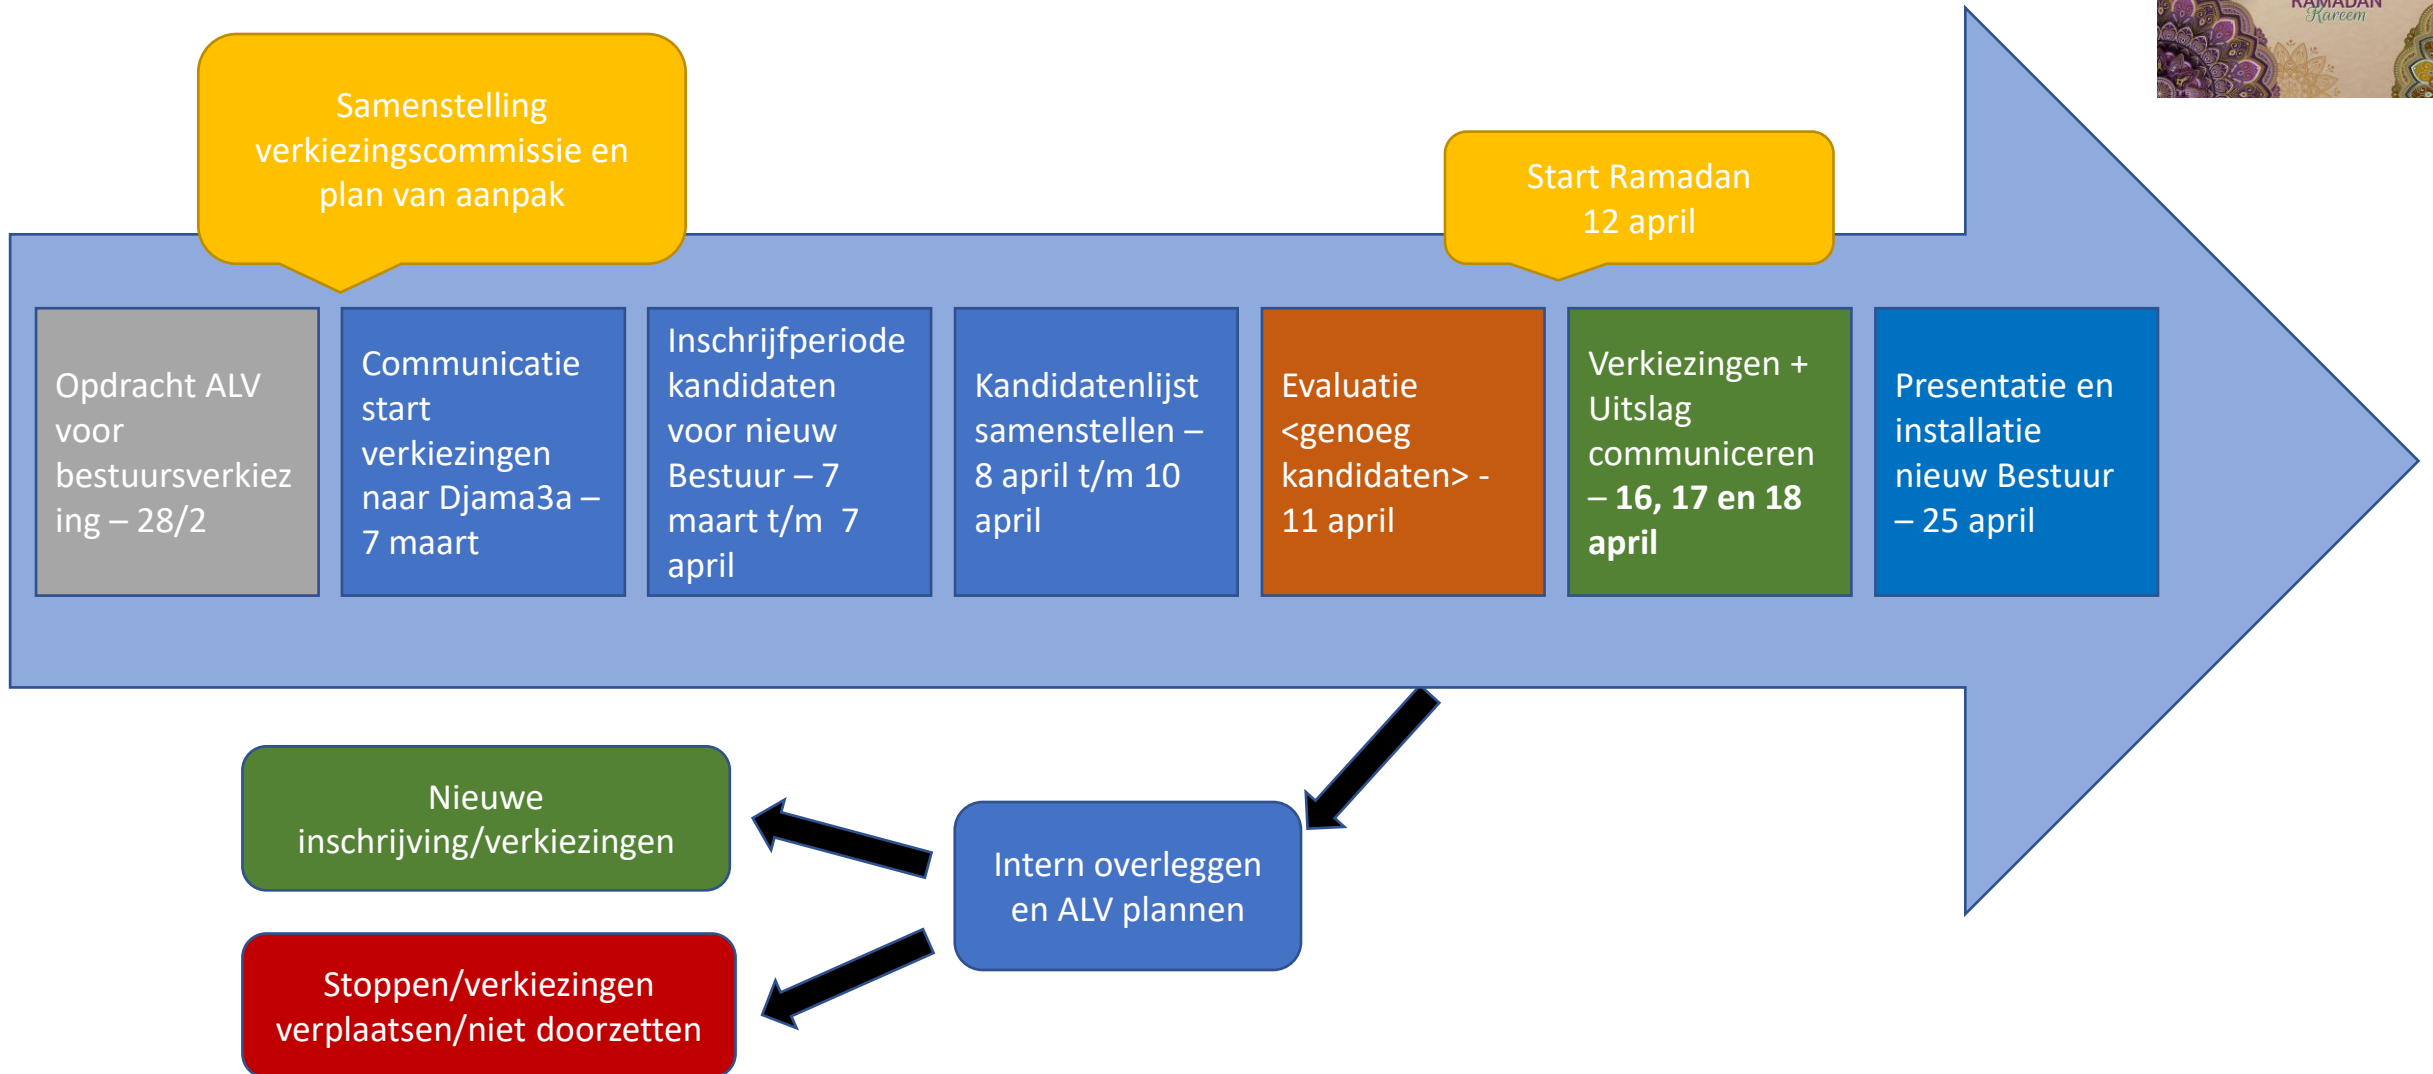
RAMADAN Kareem

Samenstelling verkiezingscommissie en plan van aanpak

Start Ramadan 12 april

Opdracht ALV voor bestuursverkiezing – 28/2

Communicatie start verkiezingen naar Djama3a – 7 maart

Inschrijfperiode kandidaten voor nieuw Bestuur – 7 maart t/m 7 april

Kandidatenlijst samenstellen – 8 april t/m 10 april

Evaluatie <genoeg kandidaten> - 11 april

Verkiezingen + Uitslag communiceren – **16, 17 en 18 april**

Presentatie en installatie nieuw Bestuur – 25 april

Nieuwe inschrijving/verkiezingen

Intern overleggen en ALV plannen

Stoppen/verkiezingen verplaatsen/niet doorzetten